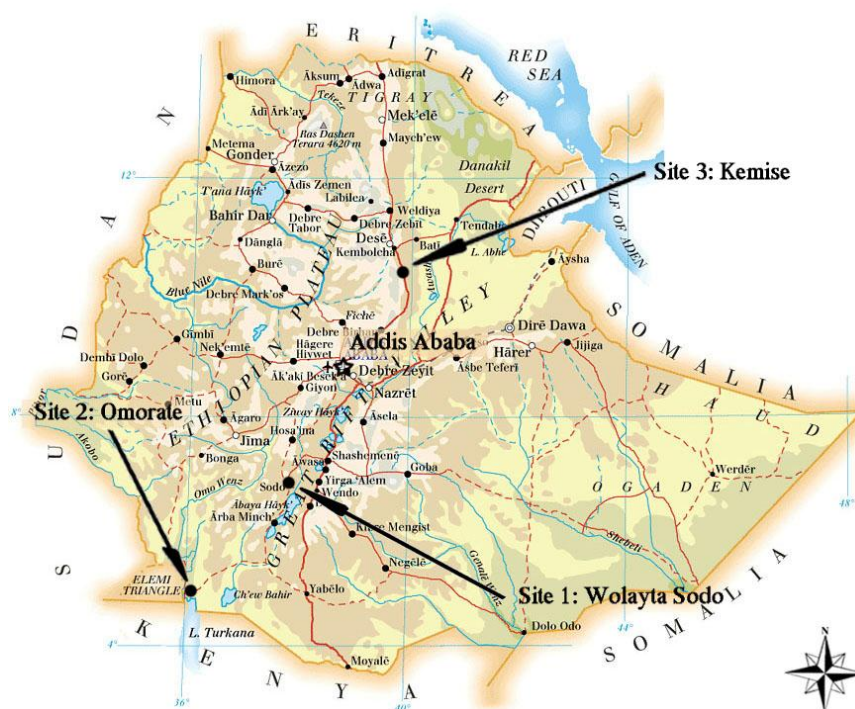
E R I T R E A
RED SEA
Himora
Āksum
Ādwa
Ādigrat
TIGRAY
Tekezē
Mek'elē
Ādī Ārk'ay
Ras Dashen Terara 4620 m
Maych'ew
Metema
Gonder
Āzezo
Danakil Desert
Site 3: Kemise
12°
T'ana Hāyk'
Ādīs Zemen
Labilea
Weldiya
DJIBOUTI
GULF OF ADEN
Bahir Dar
Debre Tabor
Debre Zebit
Desē
Tendaho
Bati
Kembolcha
L. Abhe
Āwash
Āysha
Dānglā
Burē
Blue Nile
Debre Mark'os
ETHIOPIAN PLATEAU
VALLEY
Fichē
Dirē Dawa
Gimbī
Nek'emtē
Debre Birhan
Hāgere Hiywet
Addis Ababa
Hārer
Jijiga
Dembī Dolo
Gorē
Āk'aki Besek'a
Debre Zeyit
Nazrēt
Āsbe Teferi
Metu
Giyon
Site 2: Omorale
Āgaro
Zīway Hāyk'
Āsela
Jīma
Hosa'ina
ETHIOPIAN
Bonga
Āwasa
Shashemenē
Goba
Omo Wenz
Sodo
Yirga 'Alem
Wendo
Ābaya Hāyk'
Ārba Minch'
Kibre Mengist
Negēlē
GREAT RIFT
Werdēr
OGADEN
HAUD
Shebelē
ELEMI TRIANGLE
Yabēlo
Ch'ew Bahir
Site 1: Wolayta Sodo
L. Turkana
Dolo Odo
Moyalē
Akobo
8°
4°
36°
40°
44°
48°
S U D A N
K E N Y A
S O M A L I A
N